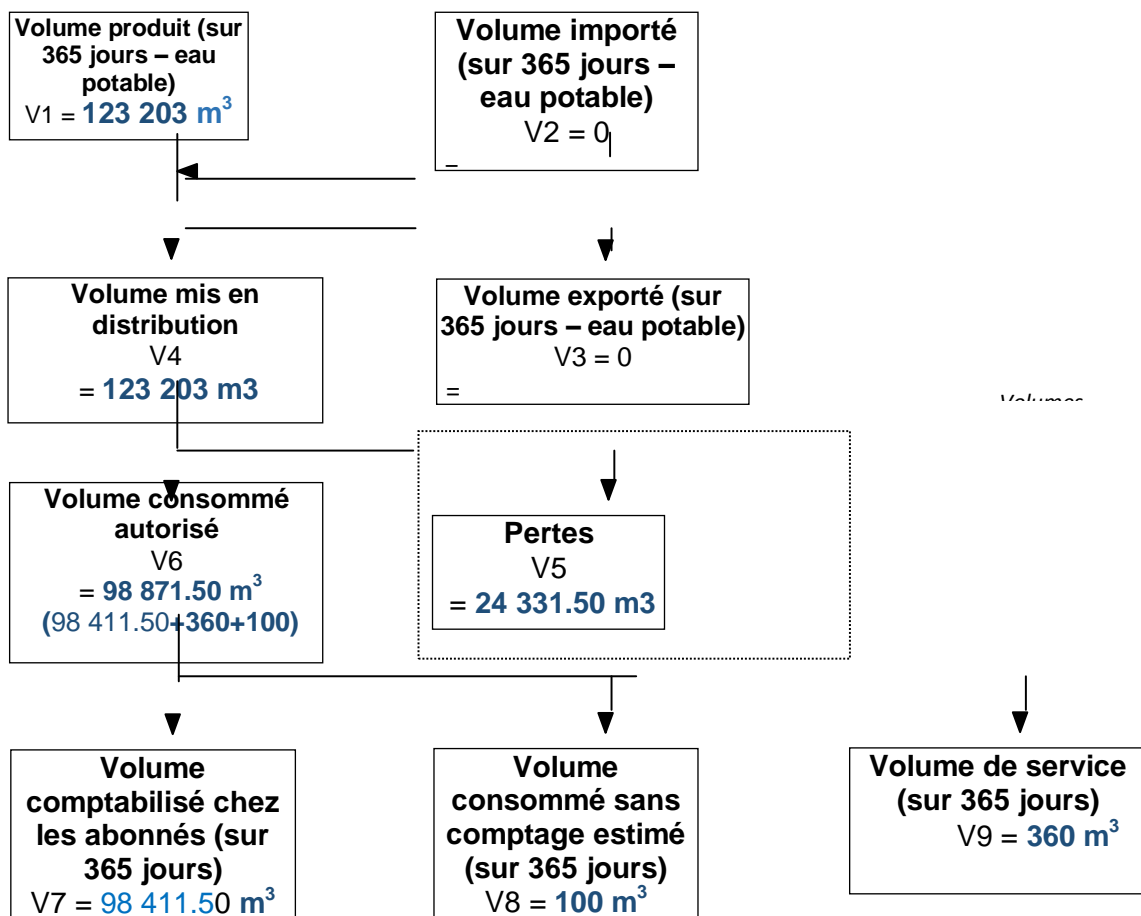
Volume produit (sur 365 jours – eau potable)
V1 = **123 203 m$^3$**

Volume importé (sur 365 jours – eau potable)
V2 = 0
–

Volume mis en distribution
V4
= **123 203 m3**

Volume exporté (sur 365 jours – eau potable)
V3 = 0
=

Volumes

Volume consommé autorisé
V6
= **98 871.50 m$^3$**
(98 411.50+360+100)

Pertes
V5
= **24 331.50 m3**

Volume comptabilisé chez les abonnés (sur 365 jours)
V7 = 98 411.50 m$^3$

Volume consommé sans comptage estimé (sur 365 jours)
V8 = **100 m$^3$**

Volume de service (sur 365 jours)
V9 = **360 m$^3$**